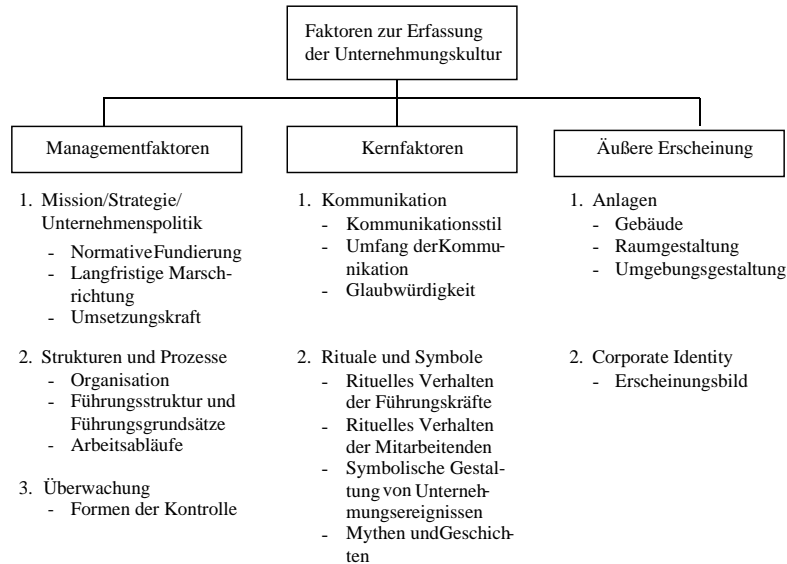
Faktoren zur Erfassung der Unternehmungskultur

Managementfaktoren

1. Mission/Strategie/ Unternehmenspolitik
- NormativeFundierung
- Langfristige Marschrichtung
- Umsetzungskraft

2. Strukturen und Prozesse
- Organisation
- Führungsstruktur und Führungsgrundsätze
- Arbeitsabläufe

3. Überwachung
- Formen der Kontrolle

Kernfaktoren

1. Kommunikation
- Kommunikationsstil
- Umfang derKommunikation
- Glaubwürdigkeit

2. Rituale und Symbole
- Rituelles Verhalten der Führungskräfte
- Rituelles Verhalten der Mitarbeitenden
- Symbolische Gestaltung von Unternehmungsereignissen
- Mythen undGeschichten

Äußere Erscheinung

1. Anlagen
- Gebäude
- Raumgestaltung
- Umgebungsgestaltung

2. Corporate Identity
- Erscheinungsbild